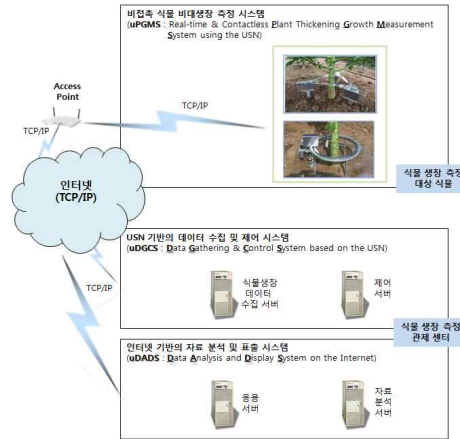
비접촉 식물 비대생장 측정 시스템
(uPGMS : Real-time & Contactless Plant Thickening Growth Measurement System using the USN)

Access Point

TCP/IP

TCP/IP

인터넷
(TCP/IP)

식물 생장 측정
대상 식물

USN 기반의 데이터 수집 및 제어 시스템
(uDGCS : Data Gathering & Control System based on the USN)

TCP/IP

식물생장
데이터
수집 서버

제어
서버

식물 생장 측정
관제 센터

인터넷 기반의 자료 분석 및 표출 시스템
(uDADS : Data Analysis and Display System on the Internet)

응용
서버

자료
분석
서버